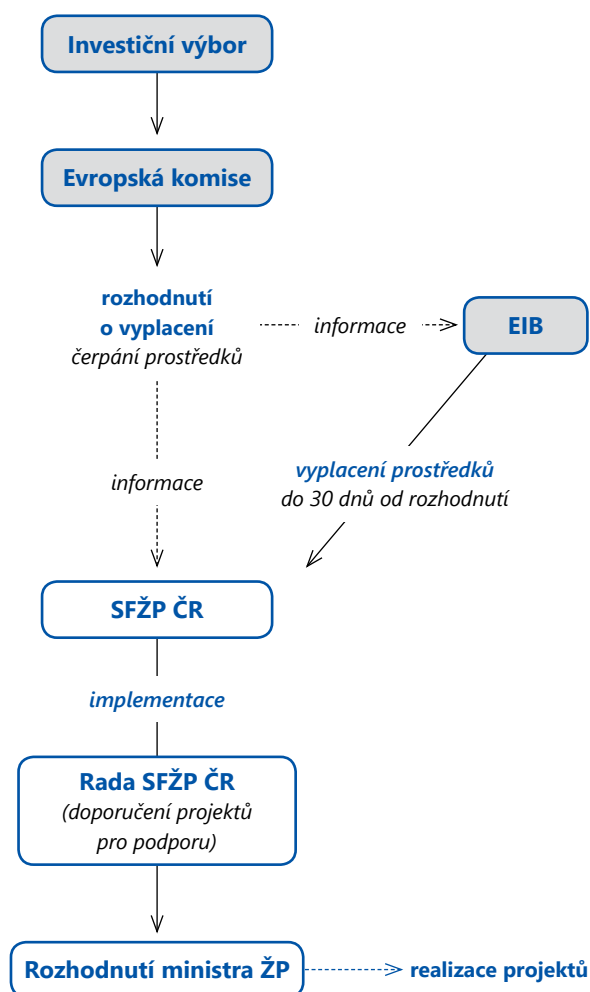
Investiční výbor

Evropská komise

rozhodnutí o vyplacení
čerpání prostředků

informace

EIB

informace

vyplacení prostředků
do 30 dnů od rozhodnutí

SFŽP ČR

implementace

Rada SFŽP ČR
(doporučení projektů pro podporu)

Rozhodnutí ministra ŽP

realizace projektů